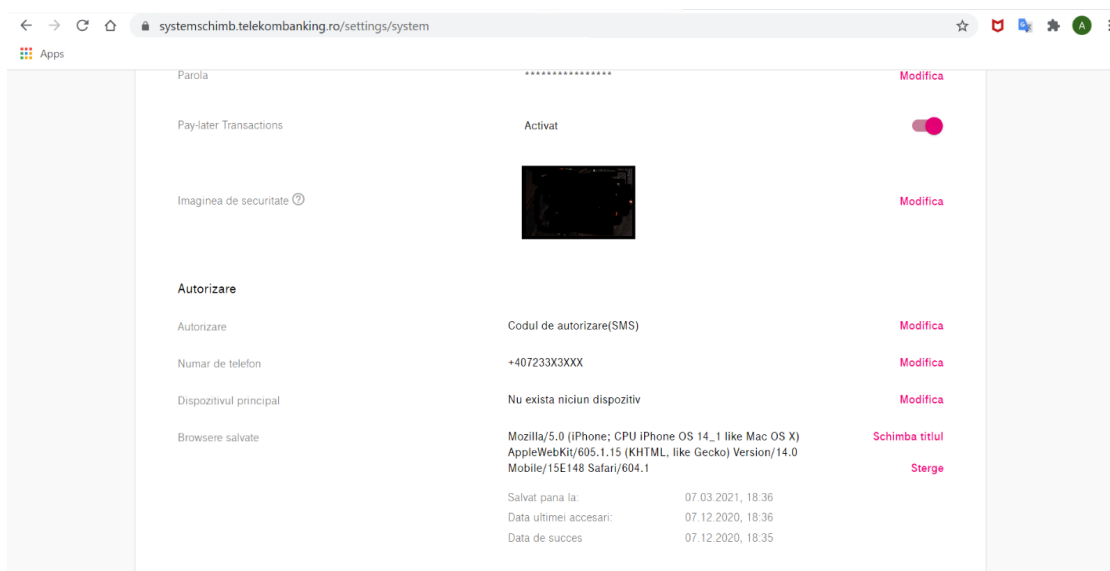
systemschimb.telekombanking.ro/settings/system

Apps

Parola ***************** Modifica

Pay-later Transactions Activat

Imaginea de securitate Modifica

Autorizare

Autorizare Codul de autorizare(SMS) Modifica

Numar de telefon +407233X3XXX Modifica

Dispozitivul principal Nu exista niciun dispozitiv Modifica

Browsere salvate Mozilla/5.0 (iPhone; CPU iPhone OS 14_1 like Mac OS X) AppleWebKit/605.1.15 (KHTML, like Gecko) Version/14.0 Mobile/15E148 Safari/604.1 Schimba titlul Sterge

Salvat pana la: 07.03.2021, 18:36
Data ultimei accesari: 07.12.2020, 18:36
Data de succes 07.12.2020, 18:35